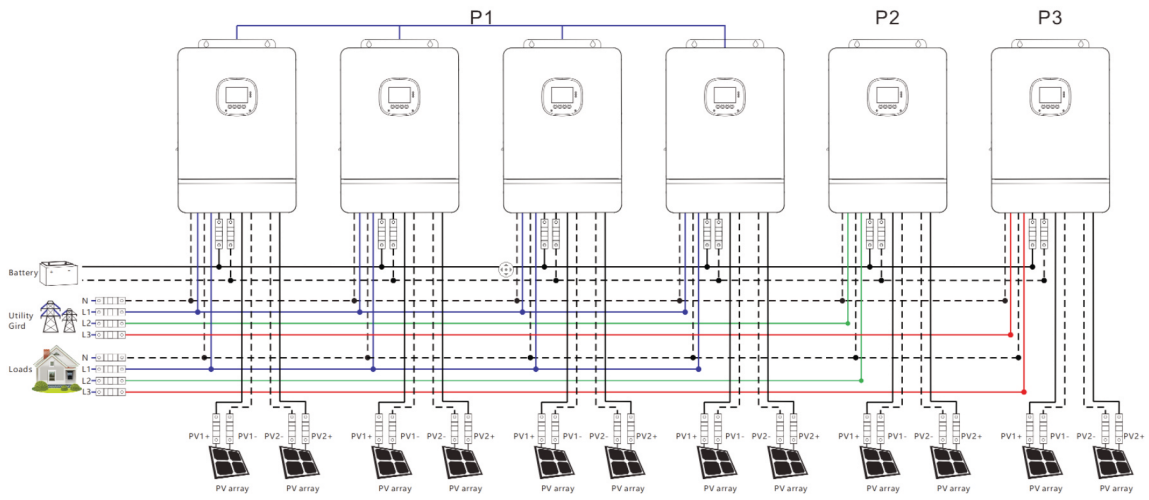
P1

P2

P3

Battery

N
L1
L2
L3
Utility Gird

N
L1
L2
L3
Loads

PV1+ PV1- PV2- PV2+
PV array PV array

PV1+ PV1- PV2- PV2+
PV array PV array

PV1+ PV1- PV2- PV2+
PV array PV array

PV1+ PV1- PV2- PV2+
PV array PV array

PV1+ PV1- PV2- PV2+
PV array PV array

PV1+ PV1- PV2- PV2+
PV array PV array